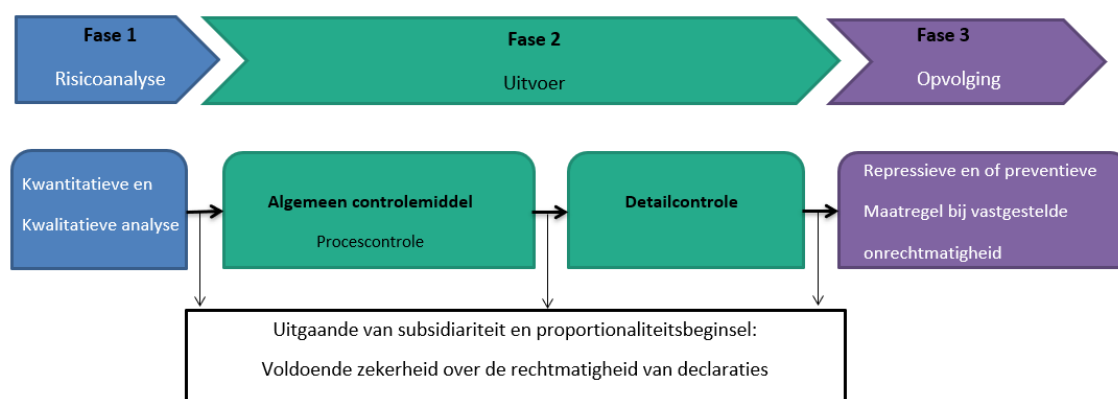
Fase 1
Risicoanalyse

Fase 2
Uitvoer

Fase 3
Opvolging

Kwantitatieve en Kwalitatieve analyse

Algemeen controlemiddel
Procescontrole

Detailcontrole

Repressieve en of preventieve Maatregel bij vastgestelde onrechtmatigheid

Uitgaande van subsidiariteit en proportionaliteitsbeginsel:
Voldoende zekerheid over de rechtmatigheid van declaraties